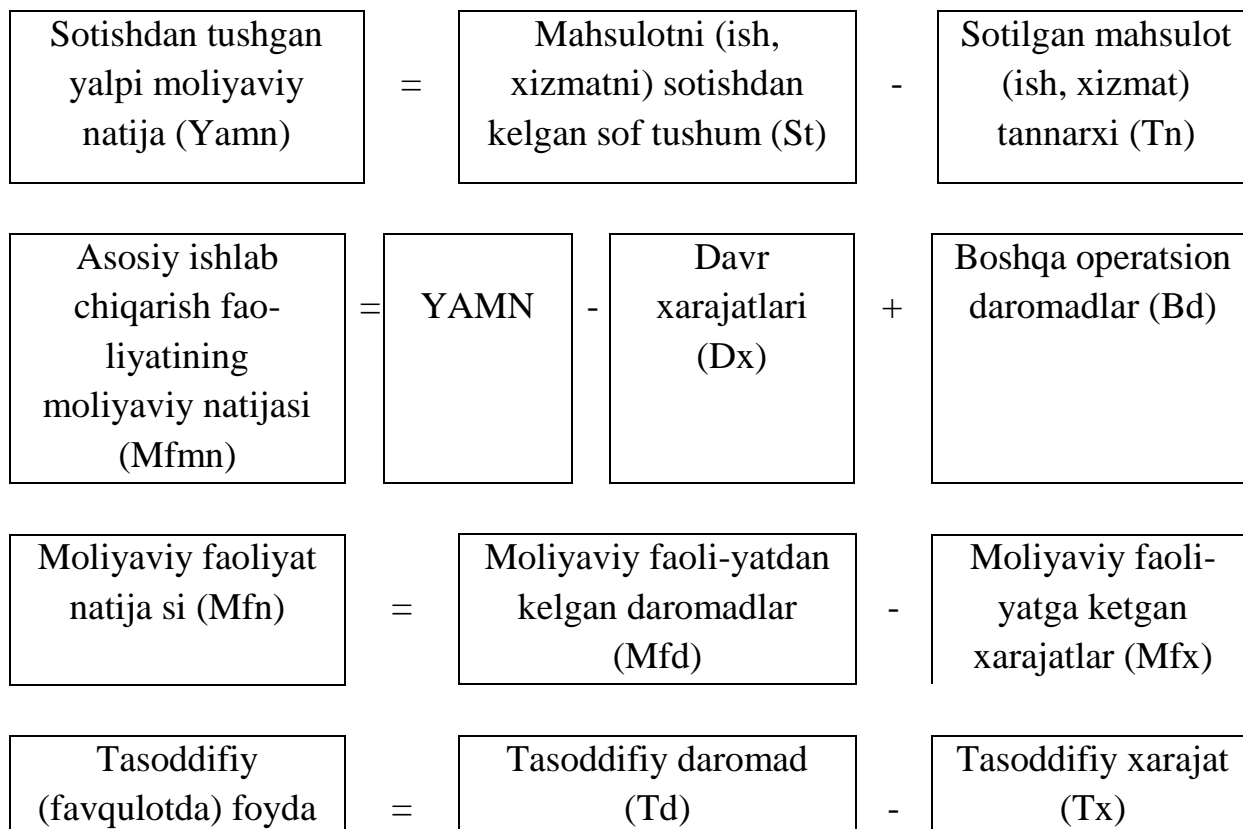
Sotishdan tushgan yalpi moliyaviy natija (Yamn) = Mahsulotni (ish, xizmatni) sotishdan kelgan sof tushum (St) - Sotilgan mahsulot (ish, xizmat) tannarxi (Tn)

Asosiy ishlab chiqarish faoliyatining moliyaviy natijasi (Mfmn) = YAMN - Davr xarajatlari (Dx) + Boshqa operatsion daromadlar (Bd)

Moliyaviy faoliyat natija si (Mfn) = Moliyaviy faoli-yatdan kelgan daromadlar (Mfd) - Moliyaviy faoliyatga ketgan xarajatlar (Mfx)

Tasoddifiy (favqulotda) foyda = Tasoddifiy daromad (Td) - Tasoddifiy xarajat (Tx)